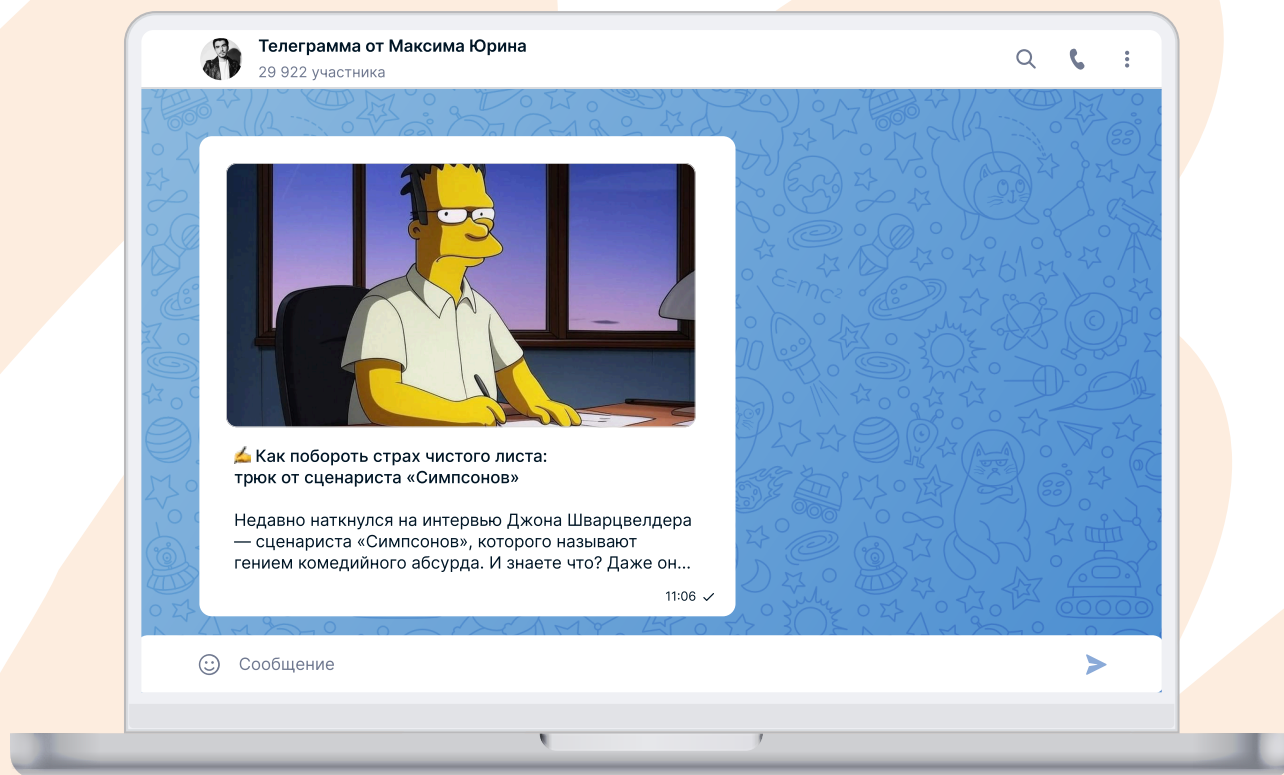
Телеграмма от Максима Юрина
29 922 участника

✍️ Как побороть страх чистого листа: трюк от сценариста «Симпсонов»

Недавно наткнулся на интервью Джона Шварцвелдера — сценариста «Симпсонов», которого называют гением комедийного абсурда. И знаете что? Даже он...

11:06

Сообщение